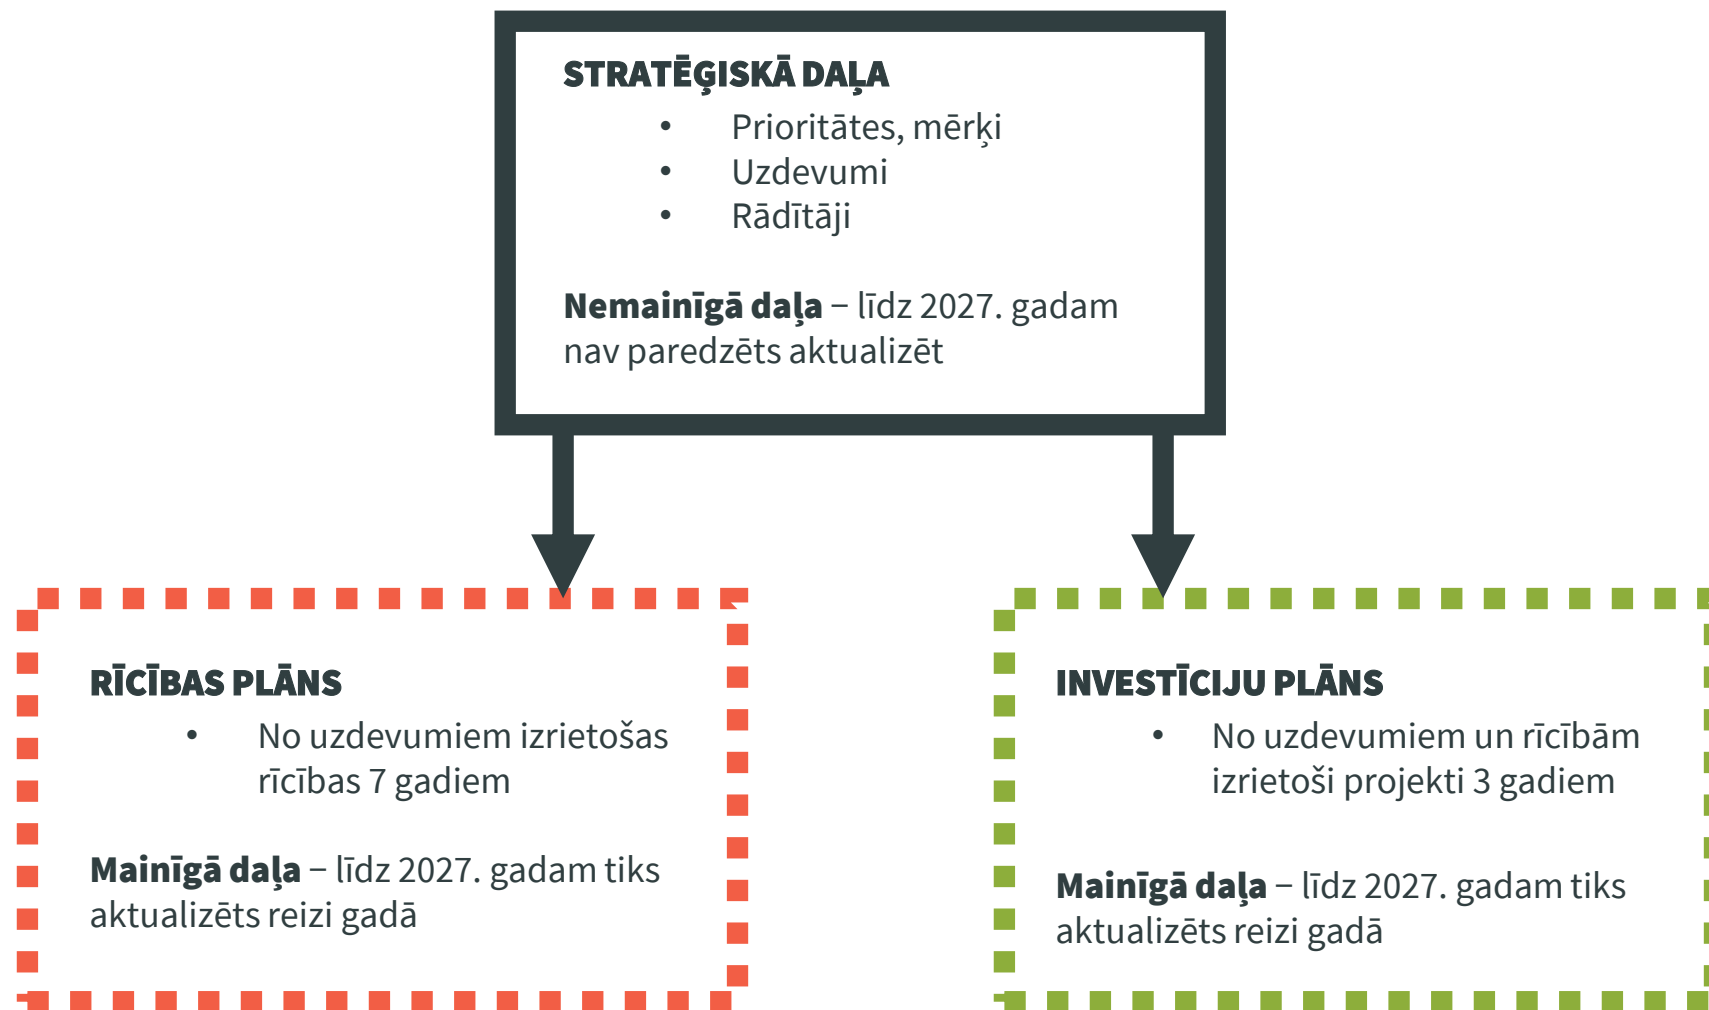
STRATĒĢISKĀ DAĻA

- Prioritātes, mērķi
- Uzdevumi
- Rādītāji

**Nemainīgā daļa** – līdz 2027. gadam nav paredzēts aktualizēt

RĪCĪBAS PLĀNS

- No uzdevumiem izrietošas rīcības 7 gadiem

**Mainīgā daļa** – līdz 2027. gadam tiks aktualizēts reizi gadā

INVESTĪCIJU PLĀNS

- No uzdevumiem un rīcībām izrietoši projekti 3 gadiem

**Mainīgā daļa** – līdz 2027. gadam tiks aktualizēts reizi gadā